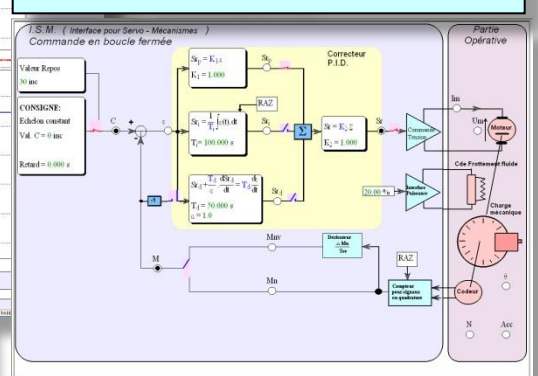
I.S.M. ( Interface pour Servo - Mécanismes )
Commande en boucle fermée

Partie Opérative

Valeur Repos
30 inc

CONSIGNE:
Echelon constant
Val. C = 0 inc
Retard = 0.000 s

C
+
-
ε

Correcteur P.I.D.

$S_p = K_1 \cdot \varepsilon$
$K_1 = 1.000$

$S_p$

RAZ

$S_i = \frac{1}{T_i}\int \varepsilon(t).dt$
$T_i = 100.000$ s

$S_i$

Σ

$S_r = K_2 \cdot \Sigma$
$K_2 = 1.000$

Sr

Commande Tension

Im

Um

Moteur

$S_d$

$T_d = 50.000$ s
$\alpha = 1.0$

$S_d$

Cde Frottement fluide

20.00 % $F_o$

Interface Puissance

Charge mécanique

M

Mnv

Dérivateur $\Delta$ Mn / Δt

Mn

RAZ

Compteur pour signaux en quadrature

Codeur

θ

N

Acc